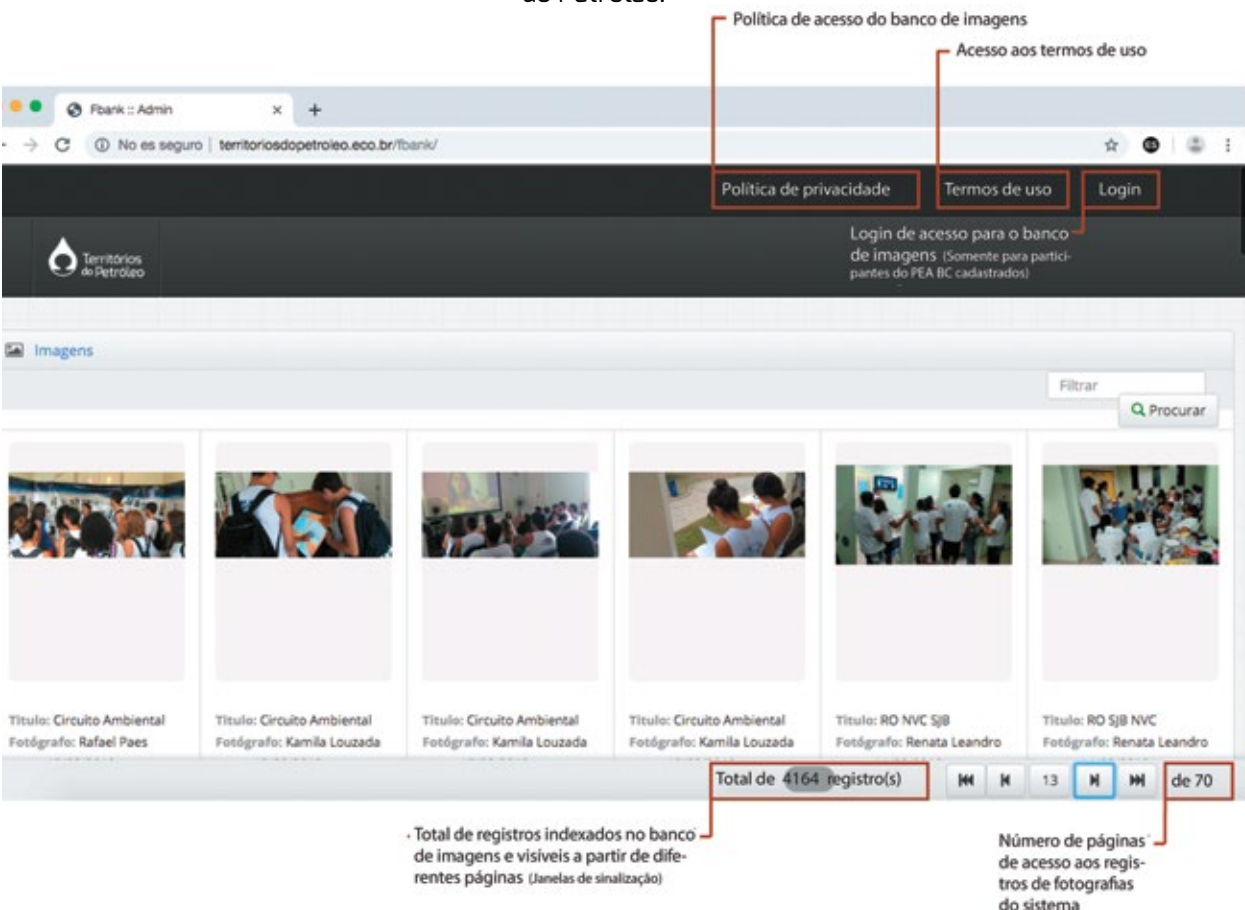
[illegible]

Política de acesso do banco de imagens

Acesso aos termos de uso

Fbank :: Admin

No es seguro | territoriosdopetroleo.eco.br/fbank/

Política de privacidade

Termos de uso

Login

Login de acesso para o banco de imagens (Somente para participantes do PEA BC cadastrados)

Territórios do Petróleo

Imagens

Filtrar

Procurar

Titulo: Circuito Ambiental
Fotógrafo: Rafael Paes

Titulo: Circuito Ambiental
Fotógrafo: Kamila Louzada

Titulo: Circuito Ambiental
Fotógrafo: Kamila Louzada

Titulo: Circuito Ambiental
Fotógrafo: Kamila Louzada

Titulo: RO NVC SJB
Fotógrafo: Renata Leandro

Titulo: RO SJB NVC
Fotógrafo: Renata Leandro

Total de 4164 registro(s)

13

de 70

Total de registros indexados no banco de imagens e visíveis a partir de diferentes páginas (Janelas de sinalização)

Número de páginas de acesso aos registros de fotografias do sistema